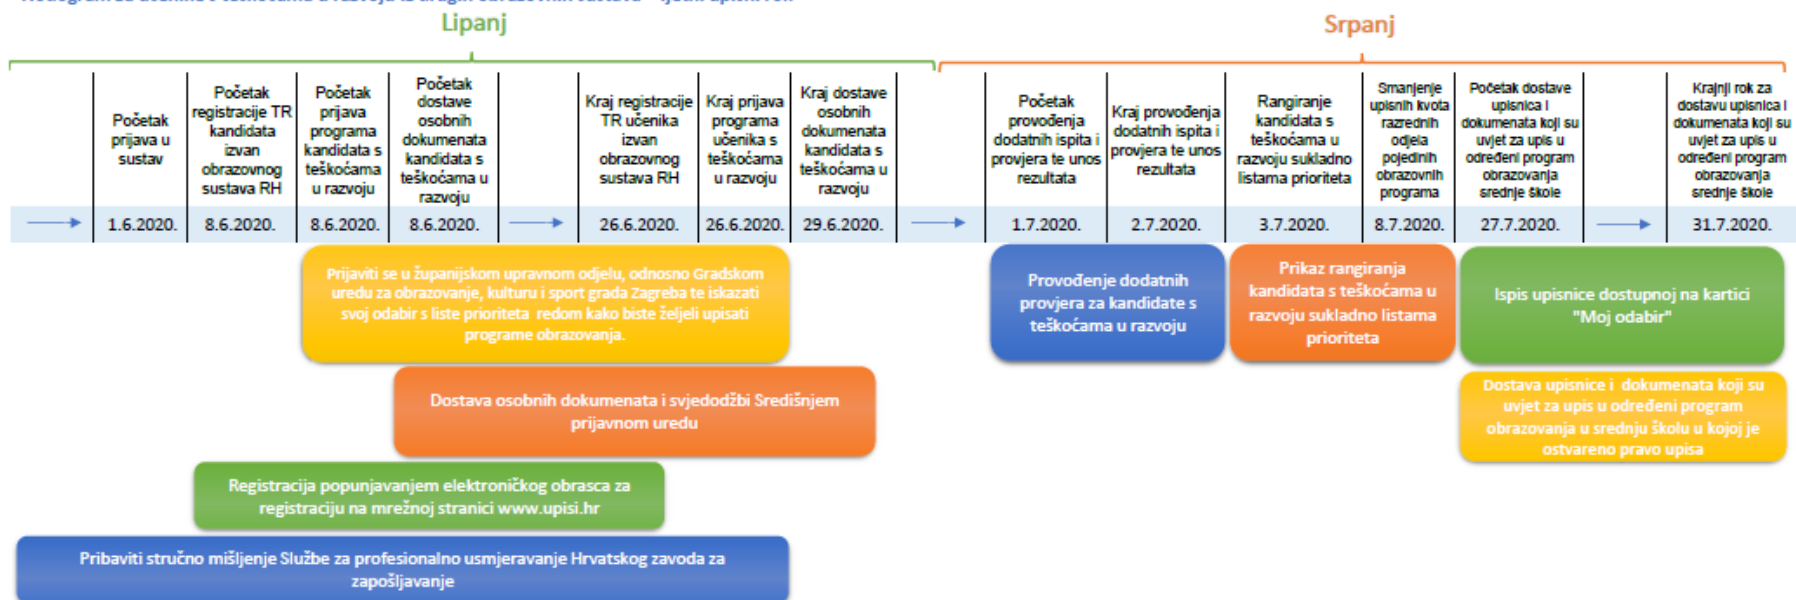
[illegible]

Lipanj

Srpanj

| | Početak prijava u sustav | Početak registracije TR kandidata izvan obrazovnog sustava RH | Početak prijava programa kandidata s teškoćama u razvoju | Početak dostave osobnih dokumenata kandidata s teškoćama u razvoju | | Kraj registracije TR učenika izvan obrazovnog sustava RH | Kraj prijava programa učenika s teškoćama u razvoju | Kraj dostave osobnih dokumenata kandidata s teškoćama u razvoju | | Početak provođenja dodatnih ispita i provjera te unos rezultata | Kraj provođenja dodatnih ispita i provjera te unos rezultata | Rangiranje kandidata s teškoćama u razvoju sukladno listama prioriteta | Smanjenje upisnih kvota razrednih odjela pojedinih obrazovnih programa | Početak dostave upisnica i dokumenata koji su uvjet za upis u određeni program obrazovanja srednje škole | | Krajnji rok za dostavu upisnica i dokumenata koji su uvjet za upis u određeni program obrazovanja srednje škole |
|---|---|---|---|---|---|---|---|---|---|---|---|---|---|---|---|---|
| → | 1.6.2020. | 8.6.2020. | 8.6.2020. | 8.6.2020. | → | 26.6.2020. | 26.6.2020. | 29.6.2020. | → | 1.7.2020. | 2.7.2020. | 3.7.2020. | 8.7.2020. | 27.7.2020. | → | 31.7.2020. |

Prijaviti se u županijskom upravnom odjelu, odnosno Gradskom uredu za obrazovanje, kulturu i sport grada Zagreba te iskazati svoj odabir s liste prioriteta redom kako biste željeli upisati programe obrazovanja.

Dostava osobnih dokumenata i svjedodžbi Središnjem prijavnom uredu

Registracija popunjavanjem elektroničkog obrasca za registraciju na mrežnoj stranici www.upisi.hr

Pribaviti stručno mišljenje Službe za profesionalno usmjeravanje Hrvatskog zavoda za zapošljavanje

Provođenje dodatnih provjera za kandidate s teškoćama u razvoju

Prikaz rangiranja kandidata s teškoćama u razvoju sukladno listama prioriteta

Ispis upisnice dostupnoj na kartici "Moj odabir"

Dostava upisnice i dokumenata koji su uvjet za upis u određeni program obrazovanja u srednju školu u kojoj je ostvareno pravo upisa